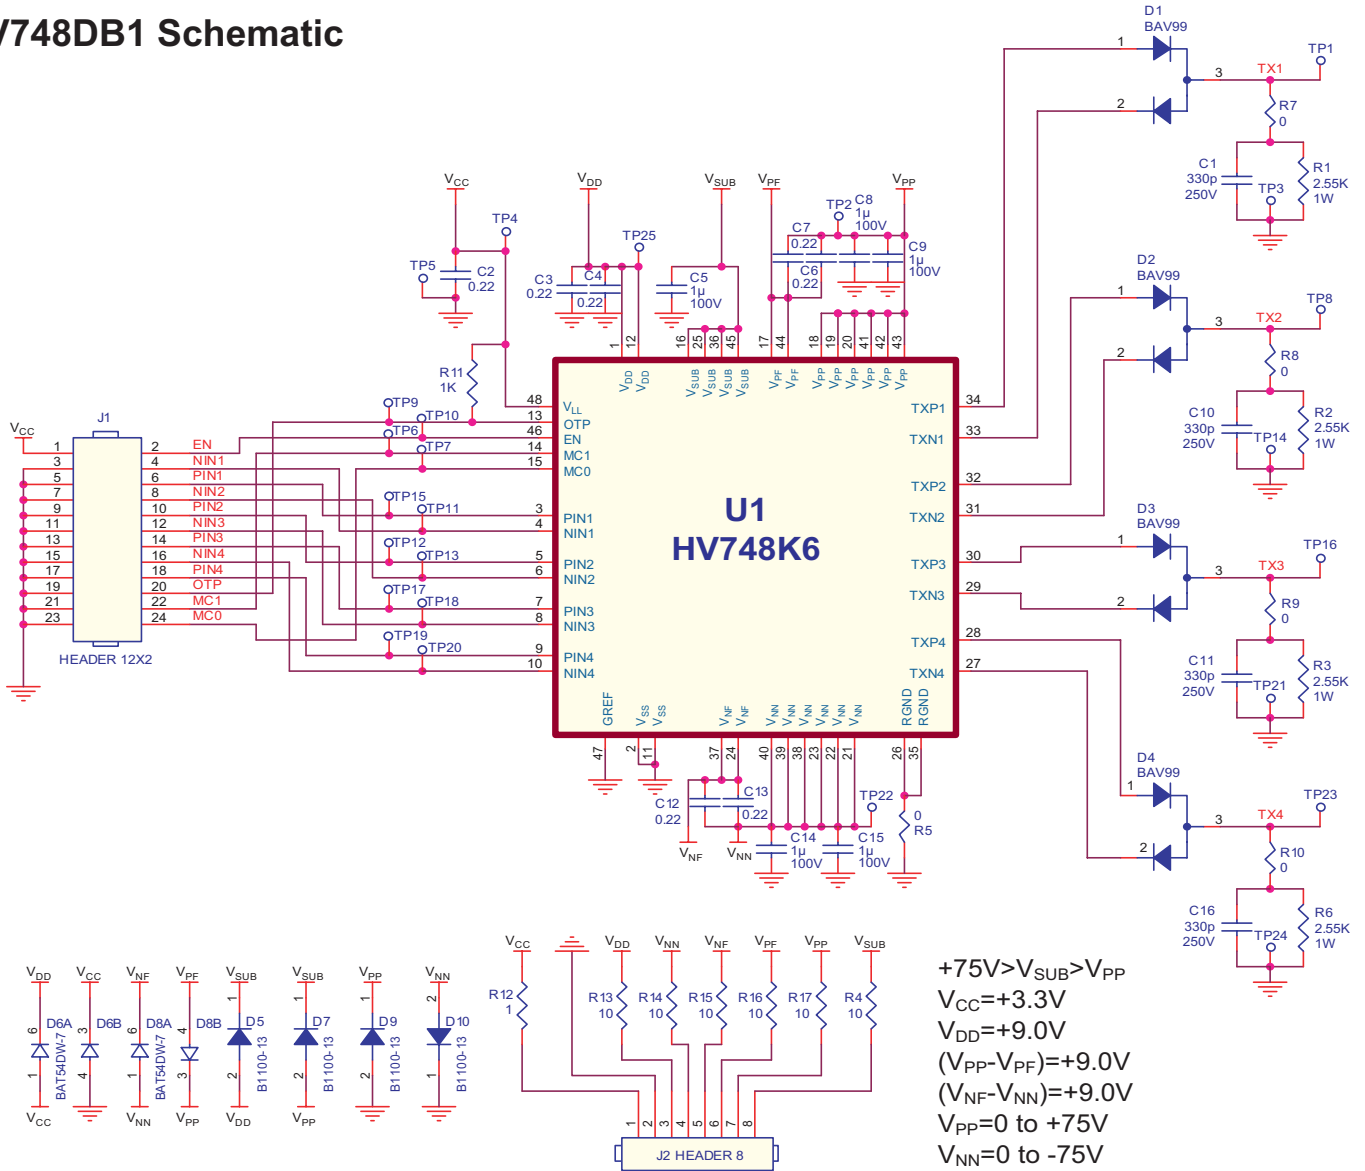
/748DB1 Schematic

U1
HV748K6

$+75V>V_{SUB}>V_{PP}$
$V_{CC}=+3.3V$
$V_{DD}=+9.0V$
$(V_{PP}-V_{PF})=+9.0V$
$(V_{NF}-V_{NN})=+9.0V$
$V_{PP}=0$ to $+75V$
$V_{NN}=0$ to $-75V$

$V_{CC}$ $V_{DD}$ $V_{SUB}$ $V_{PF}$ $V_{PP}$

TP4 TP5 TP25 TP2 TP9 TP10 TP6 TP7 TP15 TP11 TP12 TP13 TP17 TP18 TP19 TP20 TP22

C2 0.22 C3 0.22 C4 0.22 C5 1µ 100V C7 0.22 C6 0.22 C8 1µ 100V C9 1µ 100V

R11 1K

J1
HEADER 12X2

| 1 | 2 EN |
|---|---|
| 3 | 4 NIN1 |
| 5 | 6 PIN1 |
| 7 | 8 NIN2 |
| 9 | 10 PIN2 |
| 11 | 12 NIN3 |
| 13 | 14 PIN3 |
| 15 | 16 NIN4 |
| 17 | 18 PIN4 |
| 19 | 20 OTP |
| 21 | 22 MC1 |
| 23 | 24 MC0 |

48 $V_{LL}$
13 OTP
46 EN
14 MC1
15 MC0
3 PIN1
4 NIN1
5 PIN2
6 NIN2
7 PIN3
8 NIN3
9 PIN4
10 NIN4

1 $V_{DD}$ 12 $V_{DD}$ 16 $V_{SUB}$ 25 $V_{SUB}$ 36 $V_{SUB}$ 45 $V_{SUB}$ 17 $V_{PF}$ 44 $V_{PF}$ 18 $V_{PP}$ 19 $V_{PP}$ 20 $V_{PP}$ 41 $V_{PP}$ 42 $V_{PP}$ 43 $V_{PP}$

TXP1 34
TXN1 33
TXP2 32
TXN2 31
TXP3 30
TXN3 29
TXP4 28
TXN4 27

47 GREF 2 $V_{SS}$ 11 $V_{SS}$ 37 $V_{NF}$ 24 $V_{NF}$ 40 $V_{NN}$ 39 $V_{NN}$ 38 $V_{NN}$ 23 $V_{NN}$ 22 $V_{NN}$ 21 $V_{NN}$ 26 RGND 35 RGND

C12 0.22 C13 0.22 C14 1µ 100V C15 1µ 100V $V_{NF}$ $V_{NN}$ R5 0

D1 BAV99 1 2 3 TX1 TP1 R7 0 C1 330p 250V TP3 R1 2.55K 1W
D2 BAV99 1 2 3 TX2 TP8 R8 0 C10 330p 250V TP14 R2 2.55K 1W
D3 BAV99 1 2 3 TX3 TP16 R9 0 C11 330p 250V TP21 R3 2.55K 1W
D4 BAV99 1 2 3 TX4 TP23 R10 0 C16 330p 250V TP24 R6 2.55K 1W

$V_{DD}$ 6 D6A 1 $V_{CC}$ BAT54DW-7
$V_{CC}$ 3 D6B 4
$V_{NF}$ 6 D8A 1 $V_{NN}$ BAT54DW-7
$V_{PF}$ 4 D8B 3 $V_{PP}$
$V_{SUB}$ 1 D5 2 $V_{DD}$ B1100-13
$V_{SUB}$ 1 D7 2 $V_{PP}$ B1100-13
$V_{PP}$ 1 D9 2 B1100-13
$V_{NN}$ 2 D10 1 B1100-13

$V_{CC}$ R12 1
$V_{DD}$ R13 10
$V_{NN}$ R14 10
$V_{NF}$ R15 10
$V_{PF}$ R16 10
$V_{PP}$ R17 10
$V_{SUB}$ R4 10
1 2 3 4 5 6 7 8
J2 HEADER 8